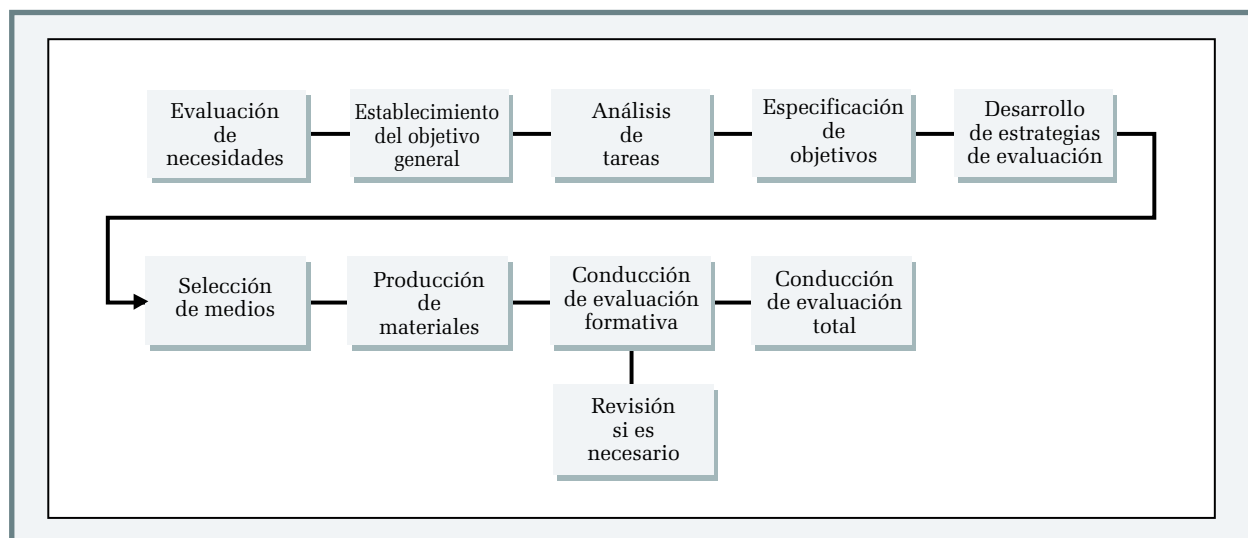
Evaluación de necesidades

Establecimiento del objetivo general

Análisis de tareas

Especificación de objetivos

Desarrollo de estrategias de evaluación

Selección de medios

Producción de materiales

Conducción de evaluación formativa

Conducción de evaluación total

Revisión si es necesario